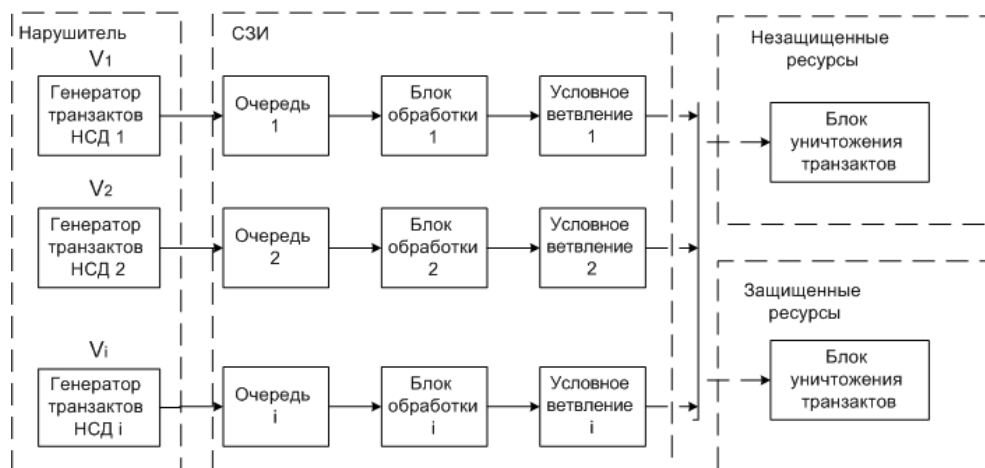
Нарушитель

$V_1$

Генератор транзактов НСД 1

$V_2$

Генератор транзактов НСД 2

$V_i$

Генератор транзактов НСД i

СЗИ

Очередь 1

Блок обработки 1

Условное ветвление 1

Очередь 2

Блок обработки 2

Условное ветвление 2

Очередь i

Блок обработки i

Условное ветвление i

Незащищенные ресурсы

Блок уничтожения транзактов

Защищенные ресурсы

Блок уничтожения транзактов